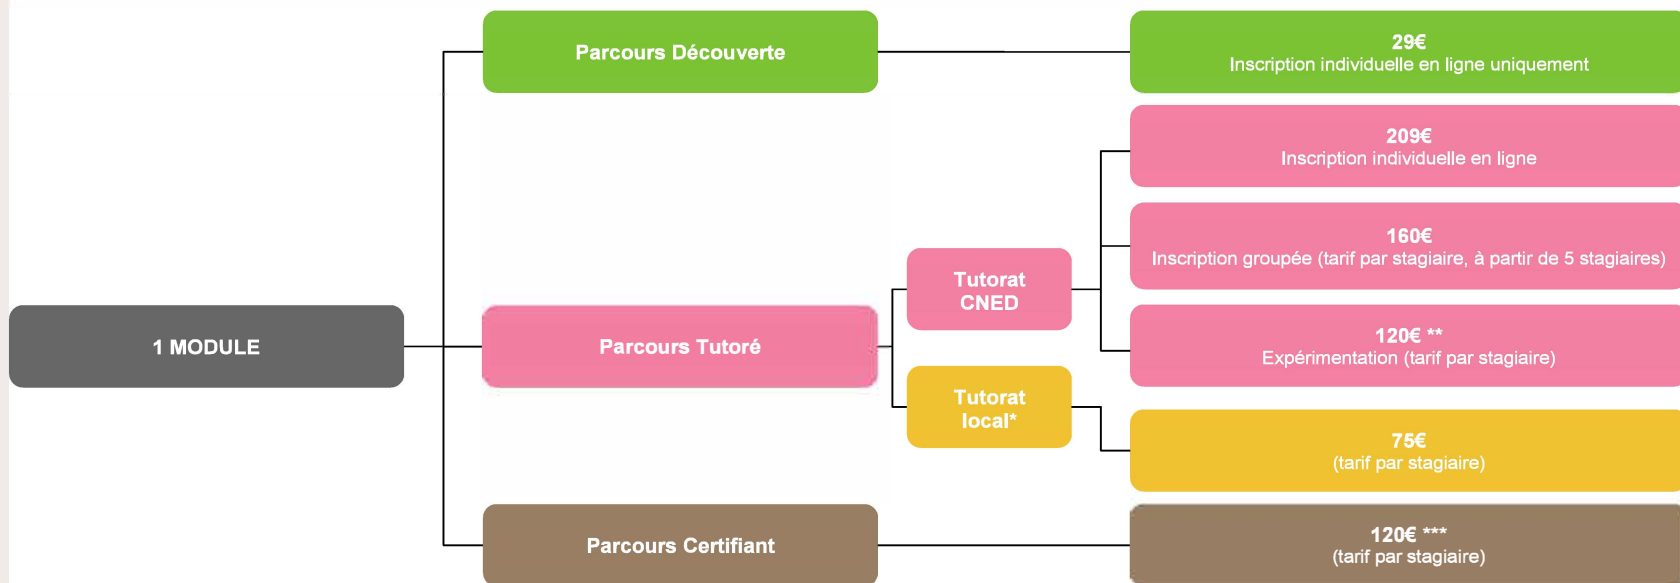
1 MODULE

Parcours Découverte

29€
Inscription individuelle en ligne uniquement

Parcours Tutoré

Tutorat CNED

209€
Inscription individuelle en ligne

160€
Inscription groupée (tarif par stagiaire, à partir de 5 stagiaires)

120€ **
Expérimentation (tarif par stagiaire)

Tutorat local*

75€
(tarif par stagiaire)

Parcours Certifiant

120€ ***
(tarif par stagiaire)